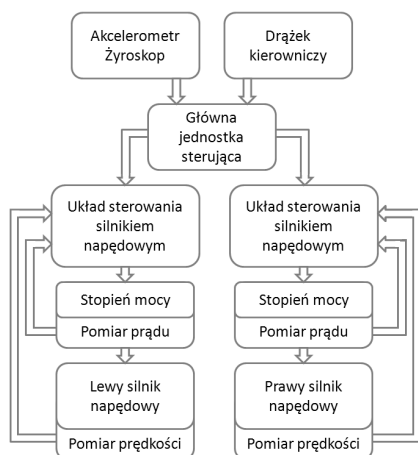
Akcelerometr Żyroskop

Drążek kierowniczy

Główna jednostka sterująca

Układ sterowania silnikiem napędowym

Stopień mocy

Pomiar prądu

Lewy silnik napędowy

Pomiar prędkości

Układ sterowania silnikiem napędowym

Stopień mocy

Pomiar prądu

Prawy silnik napędowy

Pomiar prędkości